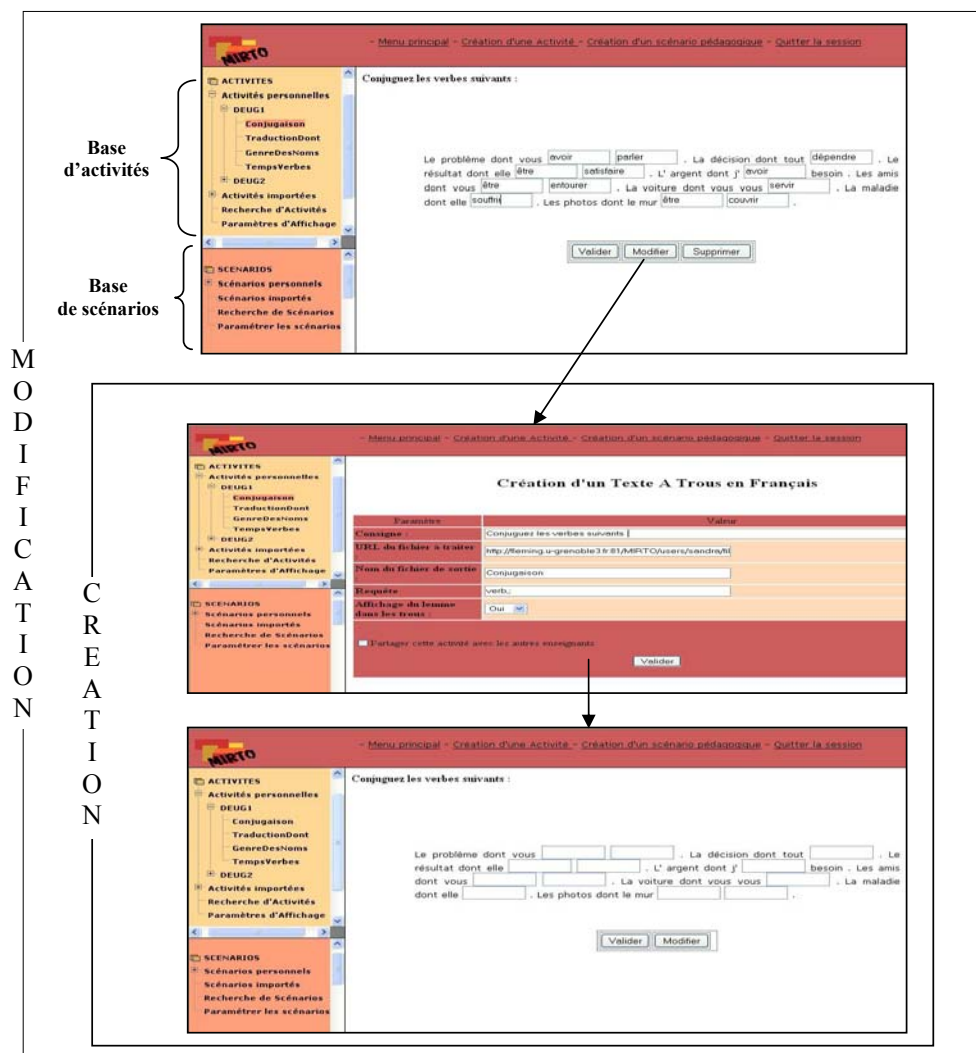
MIRTO

- Menu principal - Création d'une Activité - Création d'un scénario pédagogique - Quitter la session

ACTIVITES
Activités personnelles
DEUG1
Conjugaison
TraductionDont
GenreDesNoms
TempsVerbes
DEUG2
Activités importées
Recherche d'Activités
Paramètres d'Affichage

Base d'activités

SCENARIOS
Scénarios personnels
Scénarios importés
Recherche de Scénarios
Paramétrer les scénarios

Base de scénarios

Conjuguez les verbes suivants :

Le problème dont vous avoir parler . La décision dont tout dépendre . Le résultat dont elle être satisfaire . L' argent dont j' avoir besoin . Les amis dont vous être entourer . La voiture dont vous vous servir . La maladie dont elle souffrir . Les photos dont le mur être couvrir .

Valider Modifier Supprimer

MODIFICATION

CREATION

MIRTO

- Menu principal - Création d'une Activité - Création d'un scénario pédagogique - Quitter la session

ACTIVITES
Activités personnelles
DEUG1
Conjugaison
TraductionDont
GenreDesNoms
TempsVerbes
DEUG2
Activités importées
Recherche d'Activités
Paramètres d'Affichage

SCENARIOS
Scénarios personnels
Scénarios importés
Recherche de Scénarios
Paramétrer les scénarios

Création d'un Texte A Trous en Français

| Paramètres | Valeur |
|---|---|
| Consigne : | Conjuguez les verbes suivants |
| URL du fichier à traiter : | http://fleming.u-grenoble3.fr:81/MIRTO/users/sandra/til |
| Nom du fichier de sortie : | Conjugaison |
| Requête | verb; |
| Affichage du lemme dans les trous : | Oui |

Partager cette activité avec les autres enseignants

Valider

MIRTO

- Menu principal - Création d'une Activité - Création d'un scénario pédagogique - Quitter la session

ACTIVITES
Activités personnelles
DEUG1
Conjugaison
TraductionDont
GenreDesNoms
TempsVerbes
DEUG2
Activités importées
Recherche d'Activités
Paramètres d'Affichage

SCENARIOS
Scénarios personnels
Scénarios importés
Recherche de Scénarios
Paramétrer les scénarios

Conjuguez les verbes suivants :

Le problème dont vous . La décision dont tout . Le résultat dont elle . L' argent dont j' besoin . Les amis dont vous . La voiture dont vous vous . La maladie dont elle . Les photos dont le mur .

Valider Modifier